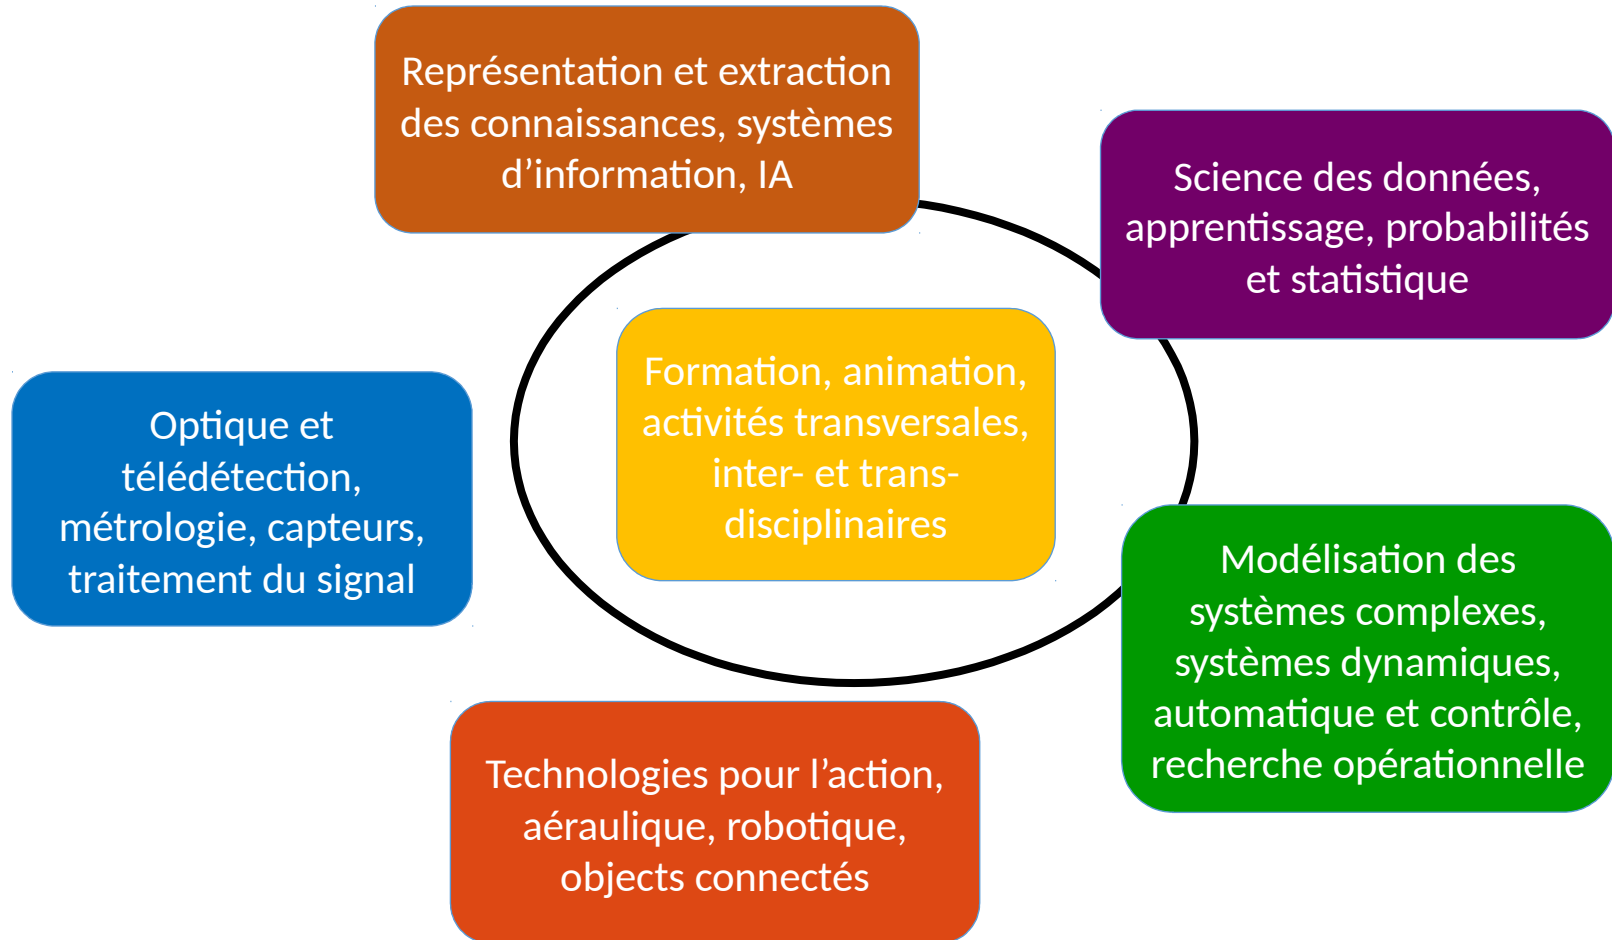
Représentation et extraction des connaissances, systèmes d’information, IA

Science des données, apprentissage, probabilités et statistique

Formation, animation, activités transversales, inter- et trans-disciplinaires

Optique et télédétection, métrologie, capteurs, traitement du signal

Modélisation des systèmes complexes, systèmes dynamiques, automatique et contrôle, recherche opérationnelle

Technologies pour l’action, aéraulique, robotique, objects connectés